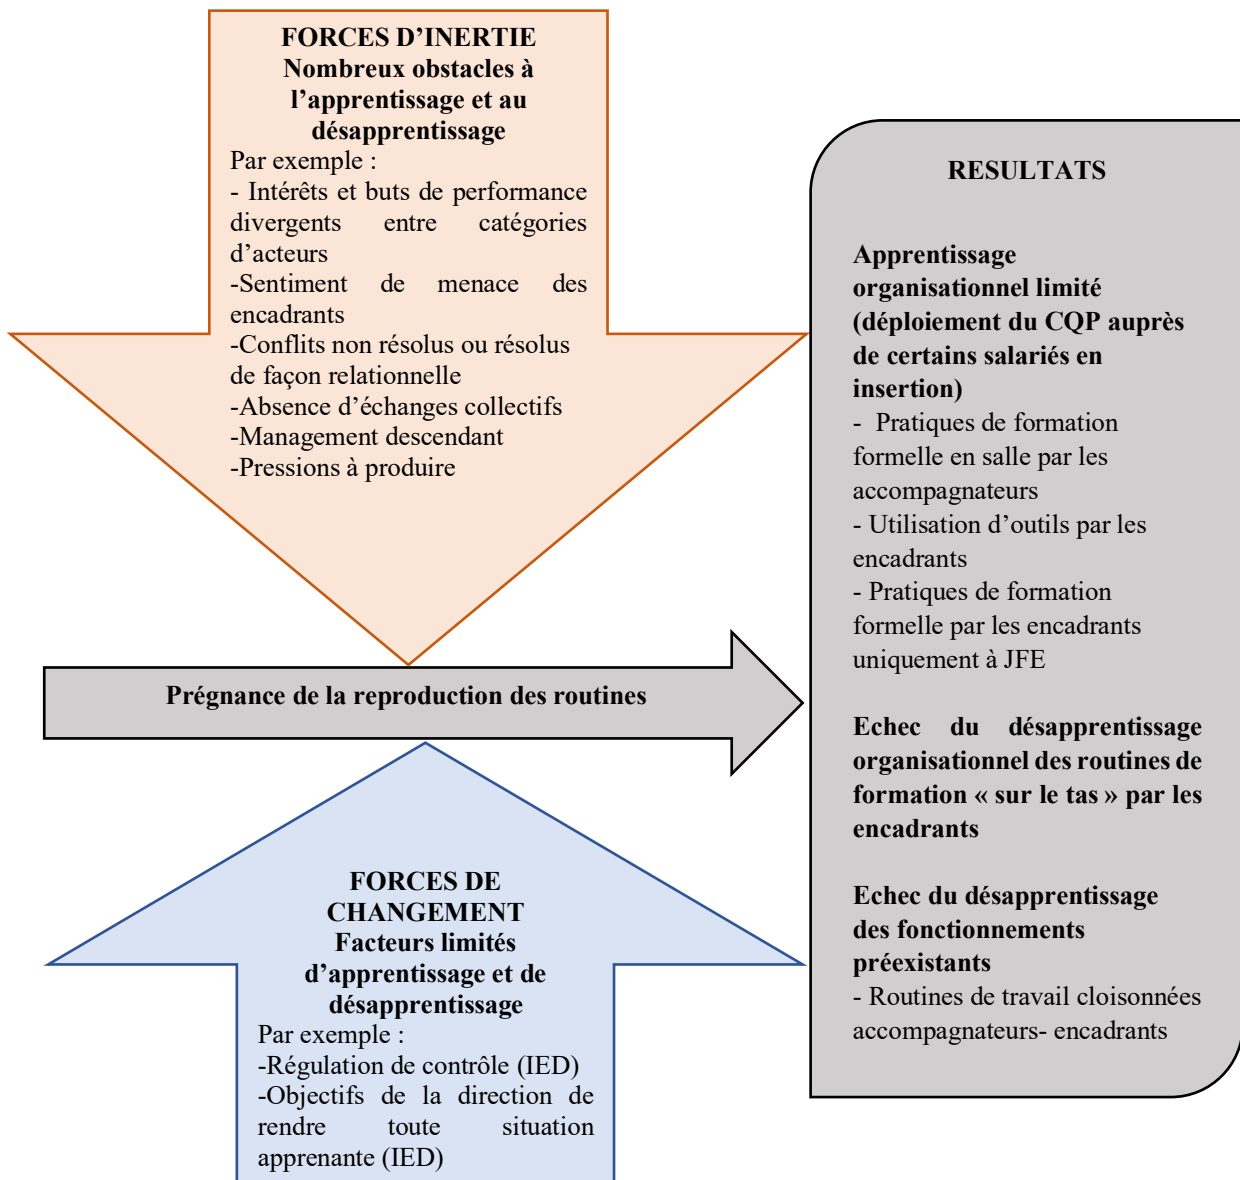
FORCES D’INERTIE
Nombreux obstacles à l’apprentissage et au désapprentissage

Par exemple :
- Intérêts et buts de performance divergents entre catégories d’acteurs
-Sentiment de menace des encadrants
-Conflits non résolus ou résolus de façon relationnelle
-Absence d’échanges collectifs
-Management descendant
-Pressions à produire

Prégnance de la reproduction des routines

FORCES DE CHANGEMENT
Facteurs limités d’apprentissage et de désapprentissage

Par exemple :
-Régulation de contrôle (IED)
-Objectifs de la direction de rendre toute situation apprenante (IED)

RESULTATS

Apprentissage organisationnel limité (déploiement du CQP auprès de certains salariés en insertion)
- Pratiques de formation formelle en salle par les accompagnateurs
- Utilisation d’outils par les encadrants
- Pratiques de formation formelle par les encadrants uniquement à JFE

Echec du désapprentissage organisationnel des routines de formation « sur le tas » par les encadrants

Echec du désapprentissage des fonctionnements préexistants
- Routines de travail cloisonnées accompagnateurs- encadrants